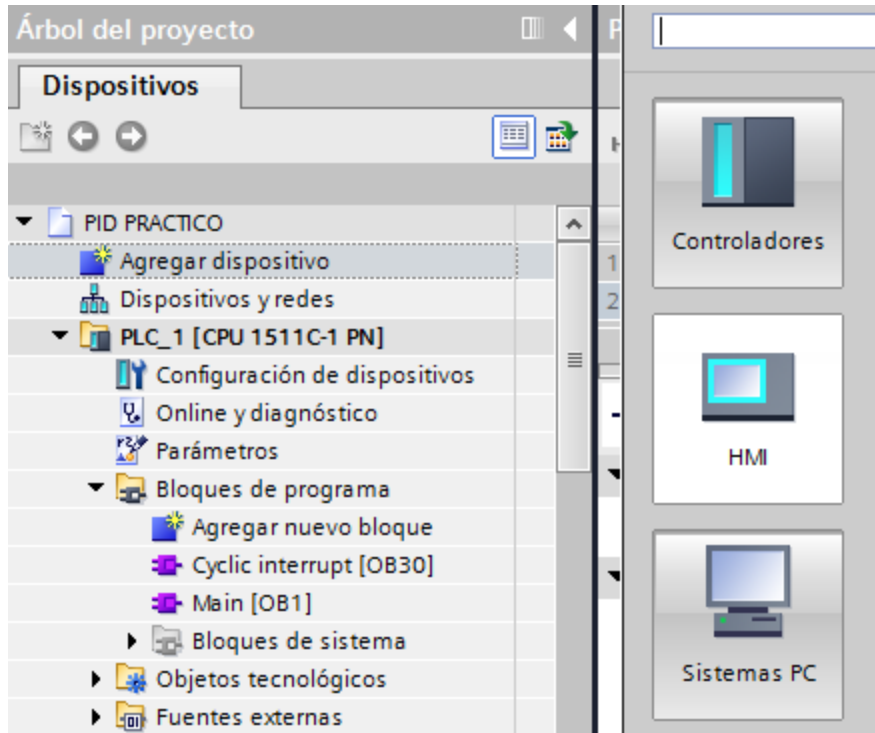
Árbol del proyecto

Dispositivos

PID PRACTICO
Agregar dispositivo
Dispositivos y redes
PLC_1 [CPU 1511C-1 PN]
Configuración de dispositivos
Online y diagnóstico
Parámetros
Bloques de programa
Agregar nuevo bloque
Cyclic interrupt [OB30]
Main [OB1]
Bloques de sistema
Objetos tecnológicos
Fuentes externas

Controladores

HMI

Sistemas PC